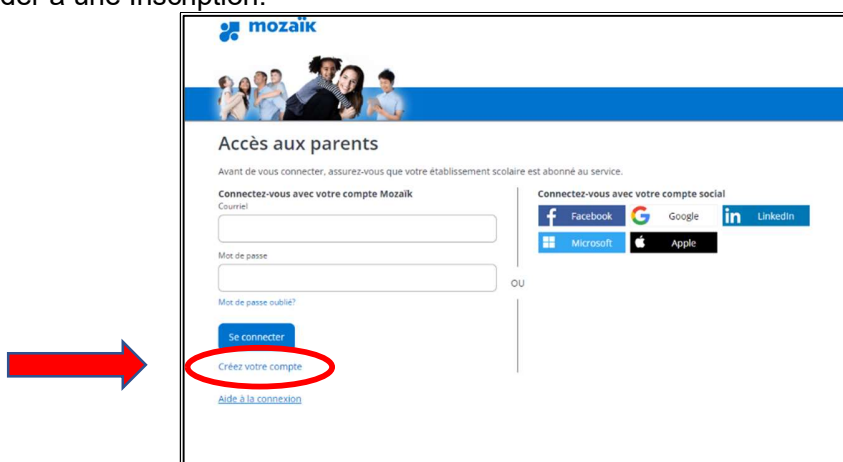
der à une inscription.

mozaïk

Accès aux parents

Avant de vous connecter, assurez-vous que votre établissement scolaire est abonné au service.

Connectez-vous avec votre compte Mozaïk
Courriel

Mot de passe

Mot de passe oublié?

Se connecter

Créez votre compte

Aide à la connexion

OU

Connectez-vous avec votre compte social
Facebook
Google
LinkedIn
Microsoft
Apple